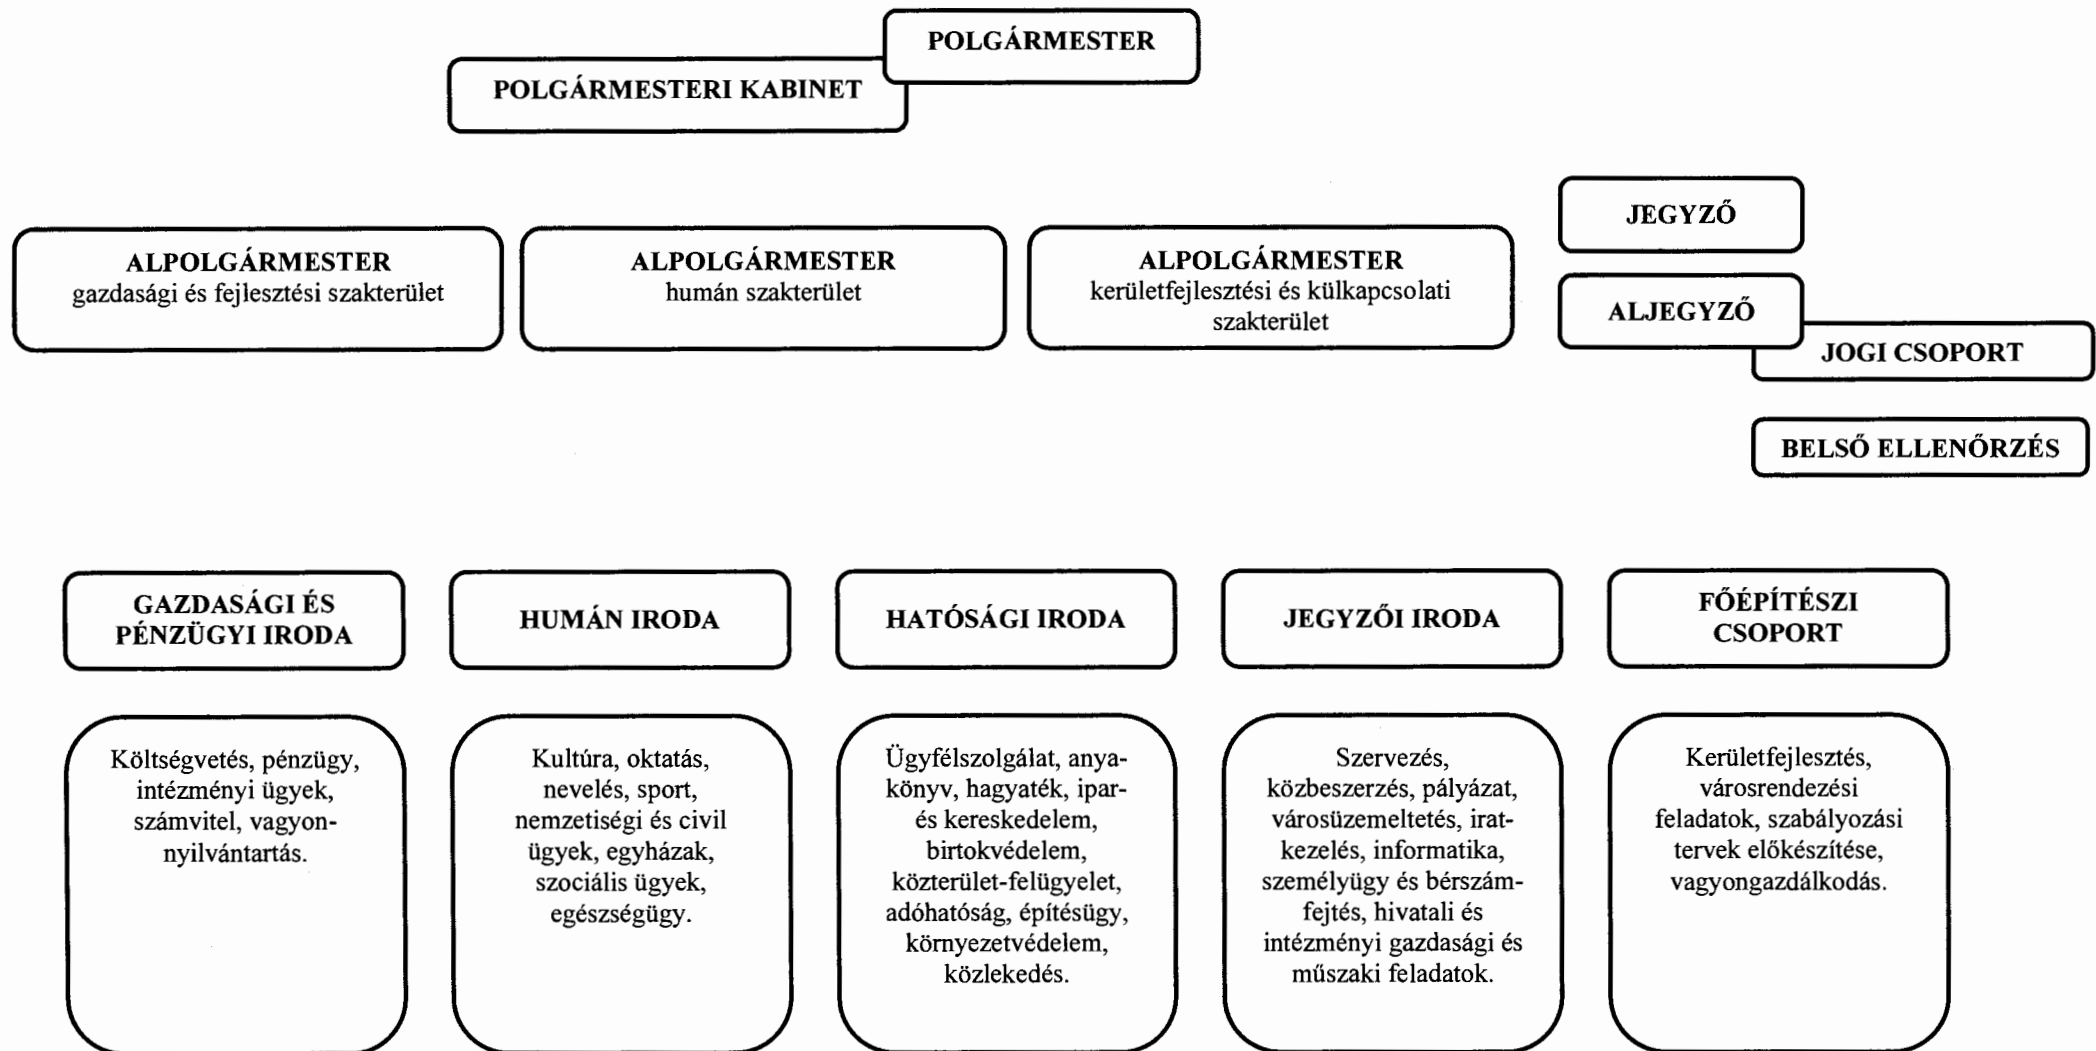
POLGÁRMESTER

POLGÁRMESTERI KABINET

JEGYZŐ

ALPOLGÁRMESTER
gazdasági és fejlesztési szakterület

ALPOLGÁRMESTER
humán szakterület

ALPOLGÁRMESTER
kerületfejlesztési és külkapcsolati szakterület

ALJEGYZŐ

JOGI CSOPORT

BELSŐ ELLENŐRZÉS

GAZDASÁGI ÉS PÉNZÜGYI IRODA

HUMÁN IRODA

HATÓSÁGI IRODA

JEGYZŐI IRODA

FŐÉPÍTÉSZI CSOPORT

Költségvetés, pénzügy, intézményi ügyek, számvitel, vagyonnyilvántartás.

Kultúra, oktatás, nevelés, sport, nemzetiségi és civil ügyek, egyházak, szociális ügyek, egészségügy.

Ügyfélszolgálat, anyakönyv, hagyaték, ipar- és kereskedelem, birtokvédelem, közterület-felügyelet, adóhatóság, építésügy, környezetvédelem, közlekedés.

Szervezés, közbeszerzés, pályázat, városüzemeltetés, iratkezelés, informatika, személyügy és bérszámfejtés, hivatali és intézményi gazdasági és műszaki feladatok.

Kerületfejlesztés, városrendezési feladatok, szabályozási tervek előkészítése, vagyongazdálkodás.